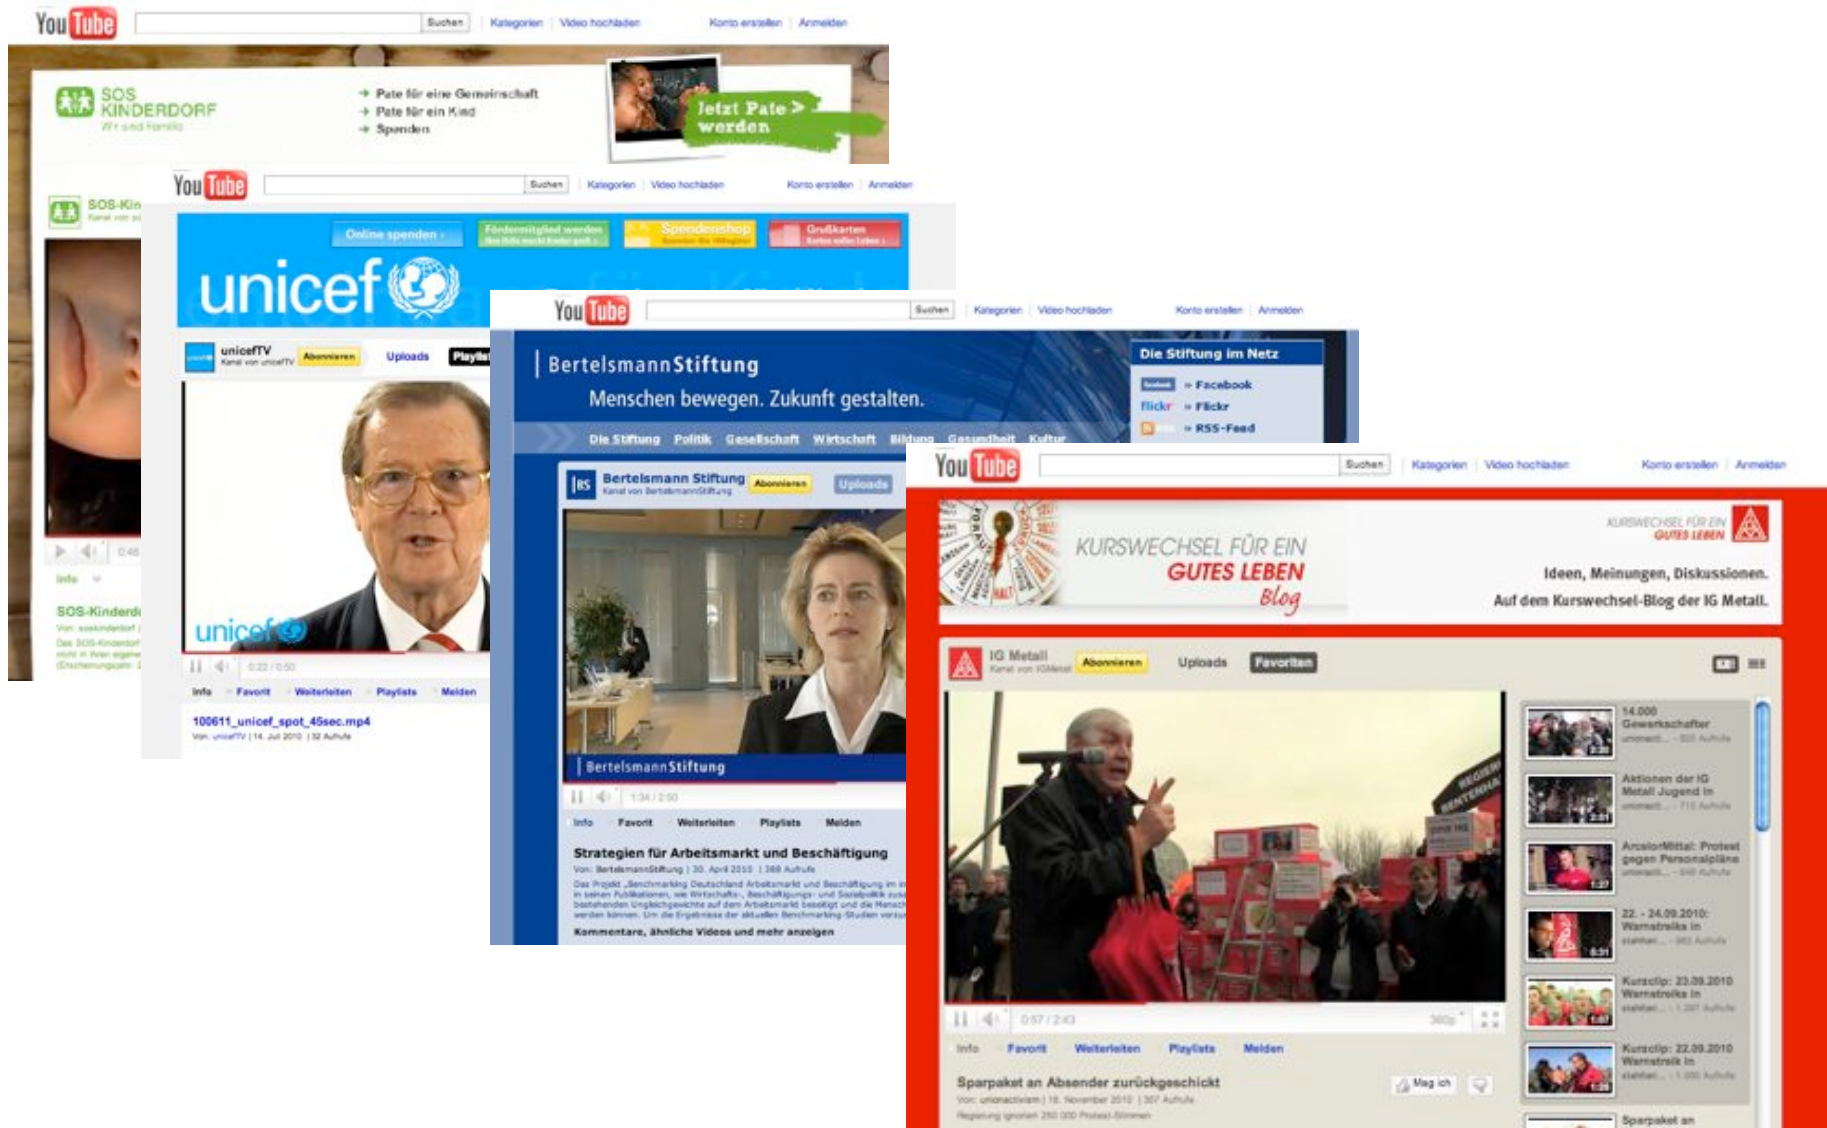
YouTube Suchen | Kategorien | Video hochladen Konto erstellen | Anmelden

SOS KINDERDORF Wir sind Familie
Pate für eine Gemeinschaft
Pate für ein Kind
Spenden
Jetzt Pate werden

SOS-Kin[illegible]
0:46
Info
SOS-Kinderd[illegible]
Von: soskinderdorf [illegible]
Das SOS-Kinderdorf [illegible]

YouTube Suchen | Kategorien | Video hochladen Konto erstellen | Anmelden

Online spenden › Fördermitglied werden Spendenshop Grußkarten
unicef
unicefTV Kanal von unicefTV Abonnieren Uploads Playlists
unicef
0:22 / 0:50
Info Favorit Weiterleiten Playlists Melden
100611_unicef_spot_45sec.mp4
Von: unicefTV | 14. Juli 2010 | 32 Aufrufe

YouTube Suchen | Kategorien | Video hochladen Konto erstellen | Anmelden

BertelsmannStiftung
Menschen bewegen. Zukunft gestalten.
Die Stiftung im Netz
» Facebook
flickr » Flickr
» RSS-Feed
Die Stiftung Politik Gesellschaft Wirtschaft Bildung Gesundheit Kultur
BS Bertelsmann Stiftung Kanal von BertelsmannStiftung Abonnieren Uploads
BertelsmannStiftung
1:34 / 2:50
Info Favorit Weiterleiten Playlists Melden
Strategien für Arbeitsmarkt und Beschäftigung
Von: BertelsmannStiftung | 30. April 2010 | 369 Aufrufe
Das Projekt „Benchmarking Deutschland Arbeitsmarkt und Beschäftigung im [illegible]
Kommentare, ähnliche Videos und mehr anzeigen

YouTube Suchen | Kategorien | Video hochladen Konto erstellen | Anmelden

KURSWECHSEL FÜR EIN GUTES LEBEN Blog
KURSWECHSEL FÜR EIN GUTES LEBEN
Ideen, Meinungen, Diskussionen.
Auf dem Kurswechsel-Blog der IG Metall.
IG Metall Kanal von IGMetall Abonnieren Uploads Favoriten
0:57 / 2:43 360p
Info Favorit Weiterleiten Playlists Melden
Sparpaket an Absender zurückgeschickt
Mag ich
Von: unionactivism | 18. November 2010 | 307 Aufrufe
14.000 Gewerkschafter
Aktionen der IG Metall Jugend in
ArcelorMittal: Protest gegen Personalpläne
22. - 24.09.2010: Warnstreiks in
Kurzclip: 23.09.2010 Warnstreiks in
Kurzclip: 22.09.2010 Warnstreiks in
Sparpaket an